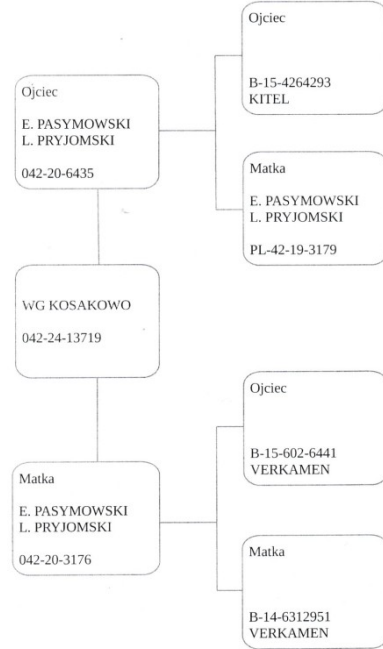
Ojciec

E. PASYMOWSKI
L. PRYJOMSKI

042-20-6435

Ojciec

B-15-4264293
KITEL

Matka

E. PASYMOWSKI
L. PRYJOMSKI

PL-42-19-3179

WG KOSAKOWO

042-24-13719

Matka

E. PASYMOWSKI
L. PRYJOMSKI

042-20-3176

Ojciec

B-15-602-6441
VERKAMEN

Matka

B-14-6312951
VERKAMEN